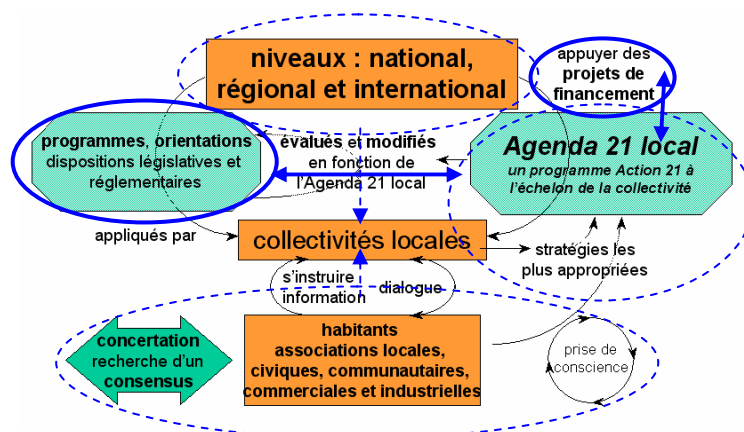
niveaux : national, régional et international

appuyer des projets de financement

programmes, orientations dispositions législatives et réglementaires

évalués et modifiés en fonction de l'Agenda 21 local

Agenda 21 local
un programme Action 21 à l'échelon de la collectivité

appliqués par

collectivités locales

stratégies les plus appropriées

s'instruire information

dialogue

concertation recherche d'un consensus

habitants associations locales, civiques, communautaires, commerciales et industrielles

prise de conscience